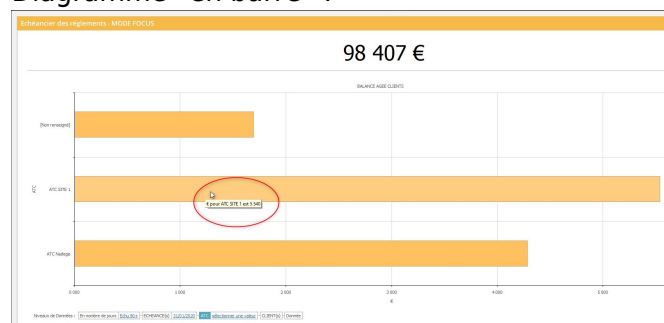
Diagramme "en barre" :

Echéancier des règlements - MODE FOCUS

98 407 €

BALANCE AGEE CLIENTS

[Non renseigné]

ATC SITE 1

ATC Nabège

ATC

€ pour ATC SITE 1 est 5 540

0.000
1.000
2.000
3.000
4.000
5.000

€

Niveaux de Données : En nombre de jours | Echu 90+ | ECHEANCE(s) | 31/01/2020 | ATC | sélectionner une valeur | CLIENT(s) | Donnée